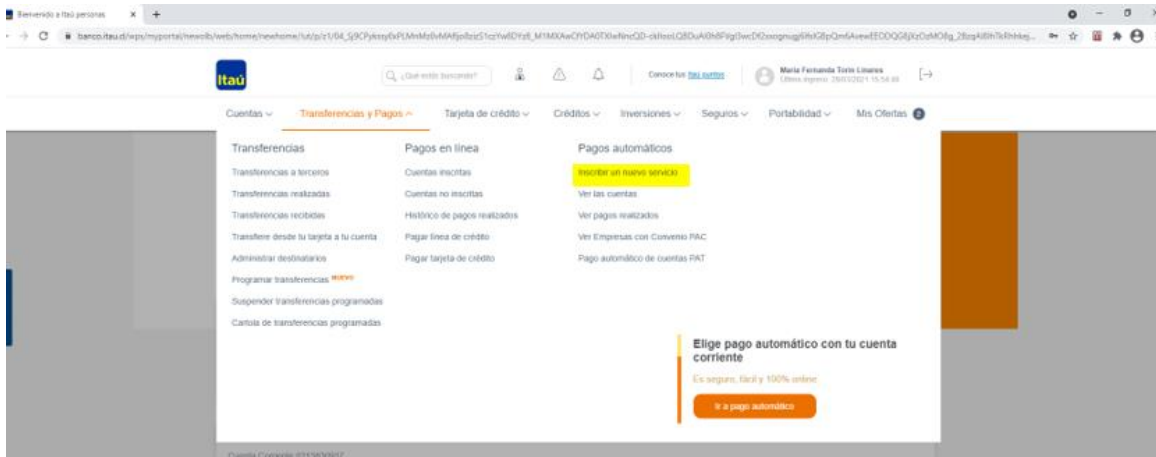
Bienvenido a Itaú personas × +

banco.itau.cl/wps/myportal/newolb/web/home/newhome/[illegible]

Itaú

¿Qué estás buscando?

Conoce tus Itaú puntos

María Fernanda Torre Linares
Último ingreso: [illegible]

Cuentas ∨ Transferencias y Pagos ∧ Tarjeta de crédito ∨ Créditos ∨ Inversiones ∨ Seguros ∨ Portabilidad ∨ Mis Ofertas

Transferencias
Transferencias a terceros
Transferencias realizadas
Transferencias recibidas
Transfiere desde tu tarjeta a tu cuenta
Administrar destinatarios
Programar transferencias NUEVO
Suspender transferencias programadas
Cartola de transferencias programadas

Pagos en línea
Cuentas inscritas
Cuentas no inscritas
Histórico de pagos realizados
Pagar línea de crédito
Pagar tarjeta de crédito

Pagos automáticos
Inscribir un nuevo servicio
Ver las cuentas
Ver pagos realizados
Ver Empresas con Convenio PAC
Pago automático de cuentas PAT

Elige pago automático con tu cuenta corriente
Es seguro, fácil y 100% online
Ir a pago automático

Cuenta Corriente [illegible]